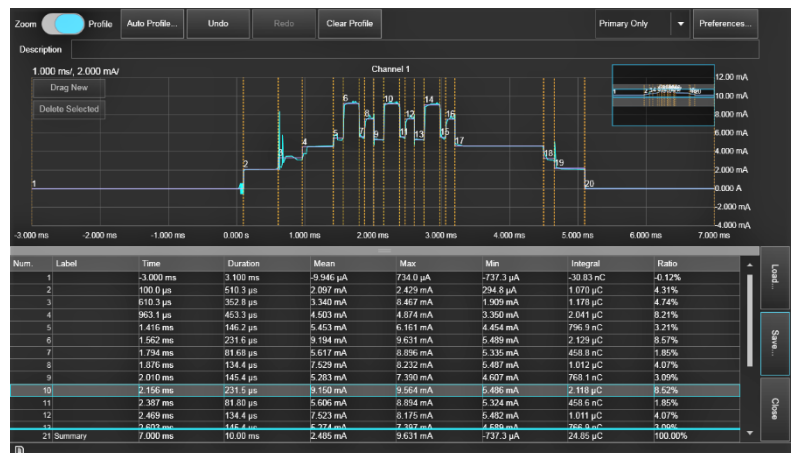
Zoom Profile Auto Profile... Undo Redo Clear Profile Primary Only Preferences...

Description

1.000 ms/, 2.000 mA/

Channel 1

Drag New

Delete Selected

12.00 mA
10.00 mA
8.000 mA
6.000 mA
4.000 mA
2.000 mA
0.000 A
-2.000 mA
-4.000 mA

1 2 3 4 5 6 7 8 9 10 11 12 13 14 15 16 17 18 19 20

-3.000 ms -2.000 ms -1.000 ms 0.000 s 1.000 ms 2.000 ms 3.000 ms 4.000 ms 5.000 ms 6.000 ms 7.000 ms

| Num. | Label | Time | Duration | Mean | Max | Min | Integral | Ratio |
|---|---|---|---|---|---|---|---|---|
| 1 | | -3.000 ms | 3.100 ms | -9.946 µA | 734.0 µA | -737.3 µA | -30.83 nC | -0.12% |
| 2 | | 100.0 µs | 510.3 µs | 2.097 mA | 2.429 mA | 294.8 µA | 1.070 µC | 4.31% |
| 3 | | 610.3 µs | 352.8 µs | 3.340 mA | 8.467 mA | 1.909 mA | 1.178 µC | 4.74% |
| 4 | | 963.1 µs | 453.3 µs | 4.503 mA | 4.874 mA | 3.350 mA | 2.041 µC | 8.21% |
| 5 | | 1.416 ms | 146.2 µs | 5.453 mA | 6.161 mA | 4.454 mA | 796.9 nC | 3.21% |
| 6 | | 1.562 ms | 231.6 µs | 9.194 mA | 9.631 mA | 5.489 mA | 2.129 µC | 8.57% |
| 7 | | 1.794 ms | 81.68 µs | 5.617 mA | 8.896 mA | 5.335 mA | 458.8 nC | 1.85% |
| 8 | | 1.876 ms | 134.4 µs | 7.529 mA | 8.232 mA | 5.487 mA | 1.012 µC | 4.07% |
| 9 | | 2.010 ms | 145.4 µs | 5.283 mA | 7.390 mA | 4.607 mA | 768.1 nC | 3.09% |
| 10 | | 2.156 ms | 231.5 µs | 9.150 mA | 9.564 mA | 5.486 mA | 2.118 µC | 8.52% |
| 11 | | 2.387 ms | 81.80 µs | 5.606 mA | 8.894 mA | 5.324 mA | 458.6 nC | 1.85% |
| 12 | | 2.469 ms | 134.4 µs | 7.523 mA | 8.175 mA | 5.482 mA | 1.011 µC | 4.07% |
| 13 | | 2.603 ms | 145.4 µs | 5.274 mA | 7.397 mA | 4.589 mA | 766.9 nC | 3.09% |
| 21 | Summary | 7.000 ms | 10.00 ms | 2.485 mA | 9.631 mA | -737.3 µA | 24.85 µC | 100.00% |

Load...

Save...

Close